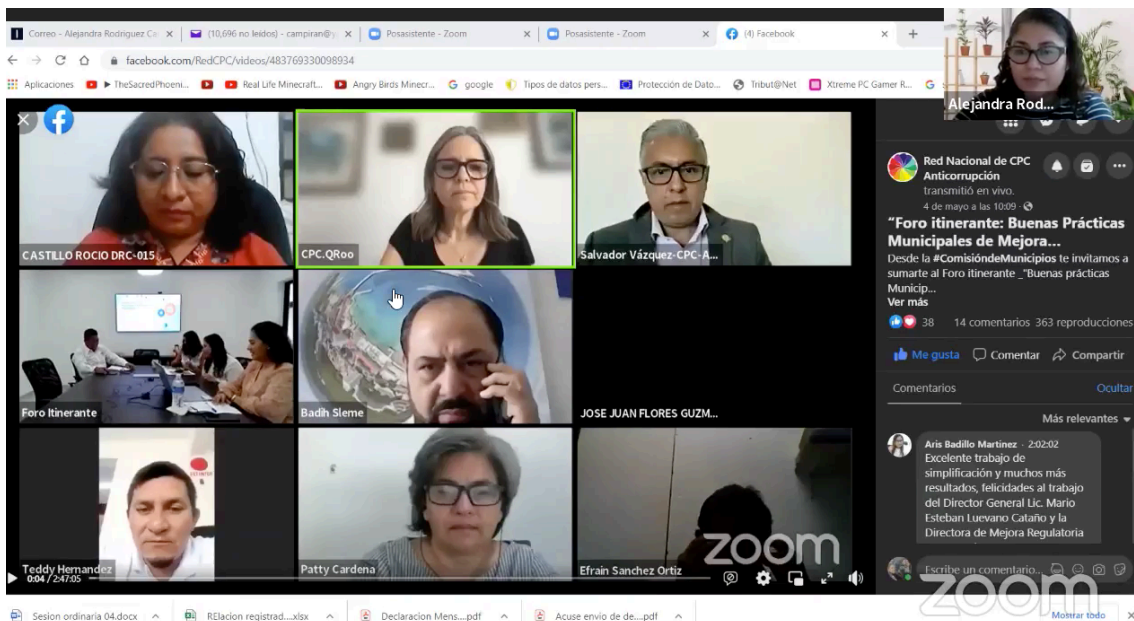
Correo - Alejandra Rodriguez Ca × (10,696 no leídos) - campiran@ × Posasistente - Zoom × Posasistente - Zoom × (4) Facebook × +

facebook.com/RedCPC/videos/483769330098934

Aplicaciones ▶ TheSacredPhoeni... Real Life Minecraft... Angry Birds Minecr... google Tipos de datos pers... Protección de Dato... Tributo@Net Xtreme PC Gamer R...

Alejandra Rod...

CASTILLO ROCIO DRC-015

CPC.QRoo

Salvador Vázquez-CPC-A...

Foro Itinerante

Badih Sleme

JOSE JUAN FLORES GUZM...

Teddy Hernandez

Patty Cardena

Efrain Sanchez Ortiz

0:04 / 2:47:05

zoom

Red Nacional de CPC Anticorrupción transmitió en vivo.
4 de mayo a las 10:09 ·

"Foro itinerante: Buenas Prácticas Municipales de Mejora...

Desde la #ComisióndeMunicipios te invitamos a sumarte al Foro itinerante _"Buenas prácticas Municip...
Ver más

38 14 comentarios 363 reproducciones

Me gusta Comentar Compartir

Comentarios Ocultar

Más relevantes

Aris Badillo Martinez · 2:02:02
Excelente trabajo de simplificación y muchos más resultados, felicidades al trabajo del Director General Lic. Mario Esteban Luevano Cataño y la Directora de Mejora Regulatoria

Escribe un comentario...

zoom

Sesion ordinaria 04.docx RElacion registrad....xlsx Declaracion Mens....pdf Acuse envio de de....pdf Mostrar todo ×